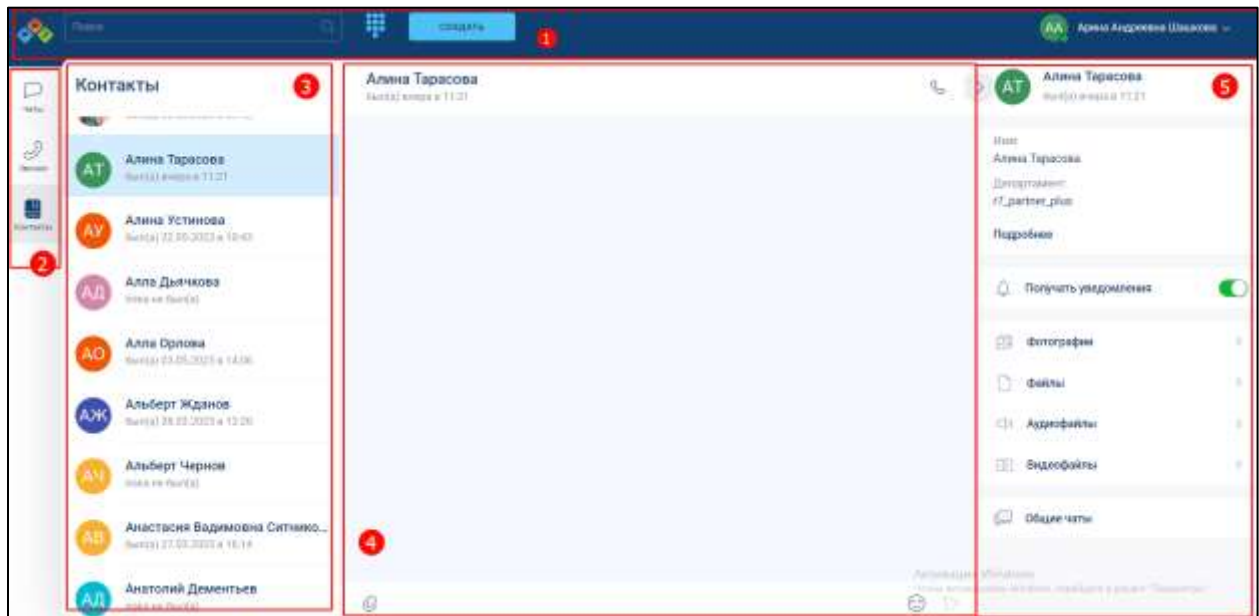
Поиск

Создать

1

AA Арина Андреевна Шашкова

Чаты

Звонки

Контакты

2

Контакты

3

AT Алина Тарасова
был(а) вчера в 11:21

АУ Алина Устинова
был(а) 22.05.2023 в 10:43

АД Алла Дьячкова
пока не был(а)

АО Алла Орлова
был(а) 23.05.2023 в 14:06

АЖ Альберт Жданов
был(а) 28.03.2023 в 13:20

АЧ Альберт Чернов
пока не был(а)

АВ Анастасия Вадимовна Ситнико...
был(а) 27.03.2023 в 15:14

АД Анатолий Дементьев
пока не был(а)

Алина Тарасова
был(а) вчера в 11:21

4

AT Алина Тарасова
был(а) вчера в 11:21

5

Имя
Алина Тарасова

Департамент
r7_partner_plus

Подробнее

Получать уведомления

Фотографии

Файлы

Аудиофайлы

Видеофайлы

Общие чаты

Активация Windows
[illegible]